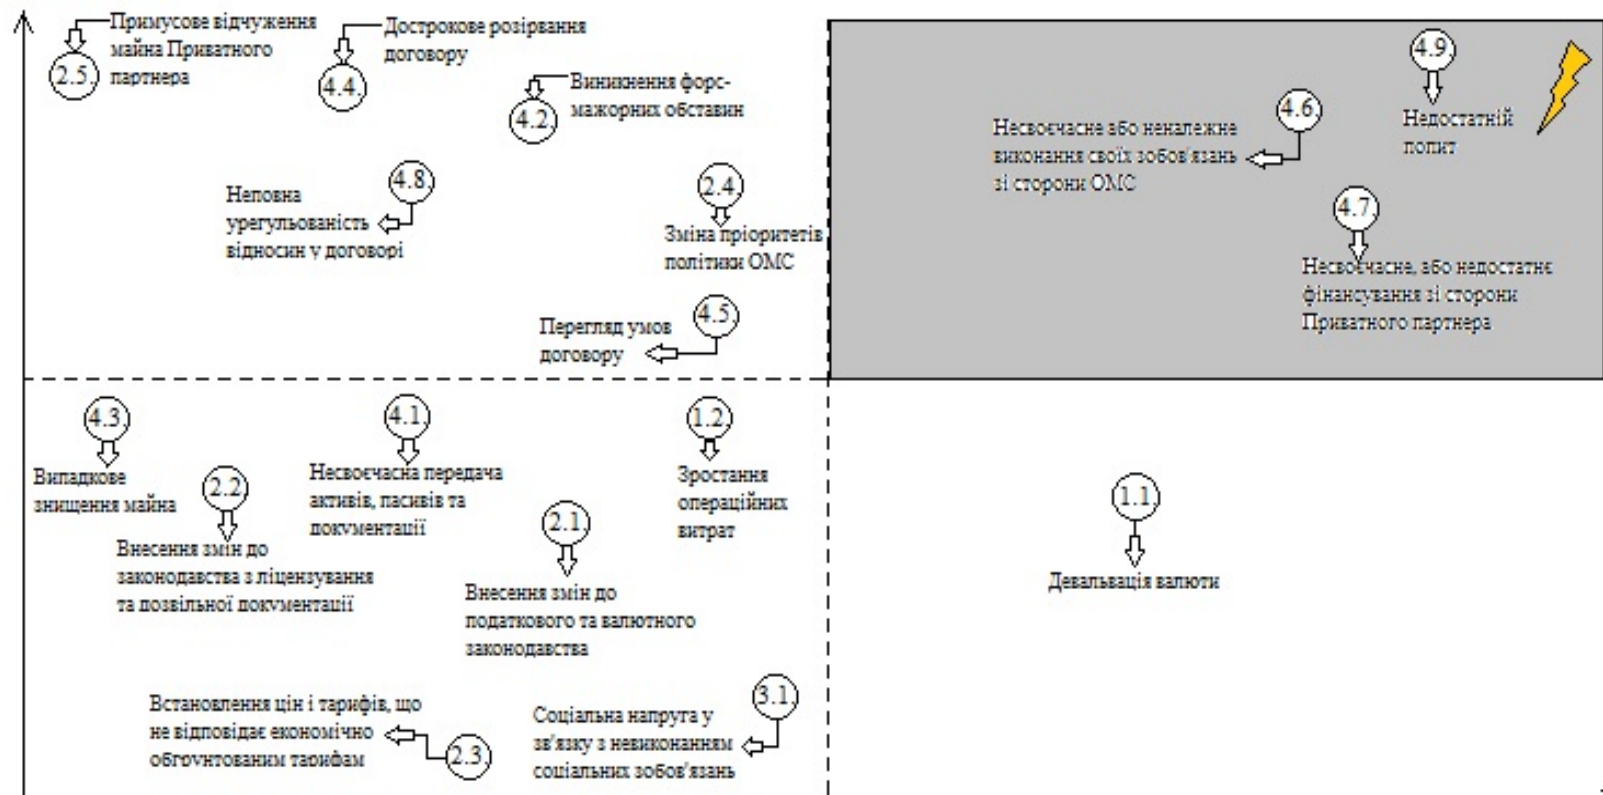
2.5. Примусове відчуження майна Приватного партнера

4.4. Дострокове розірвання договору

4.2. Виникнення форс-мажорних обставин

4.8 Неповна урегульованість відносин у договорі

2.4 Зміна пріоритетів політики ОМС

4.5 Перегляд умов договору

4.6 Несвоєчасне або неналежне виконання своїх зобов'язань зі сторони ОМС

4.9 Недостатній попит

4.7 Несвоєчасне, або недостатнє фінансування зі сторони Приватного партнера

4.3 Випадкове знищення майна

2.2 Внесення змін до законодавства з ліцензування та дозвільної документації

4.1 Несвоєчасна передача активів, пасивів та документації

2.1 Внесення змін до податкового та валютного законодавства

1.2 Зростання операційних витрат

1.1 Девальвація валюти

2.3 Встановлення цін і тарифів, що не відповідає економічно обґрунтованим тарифам

3.1 Соціальна напруга у зв'язку з невиконанням соціальних зобов'язань